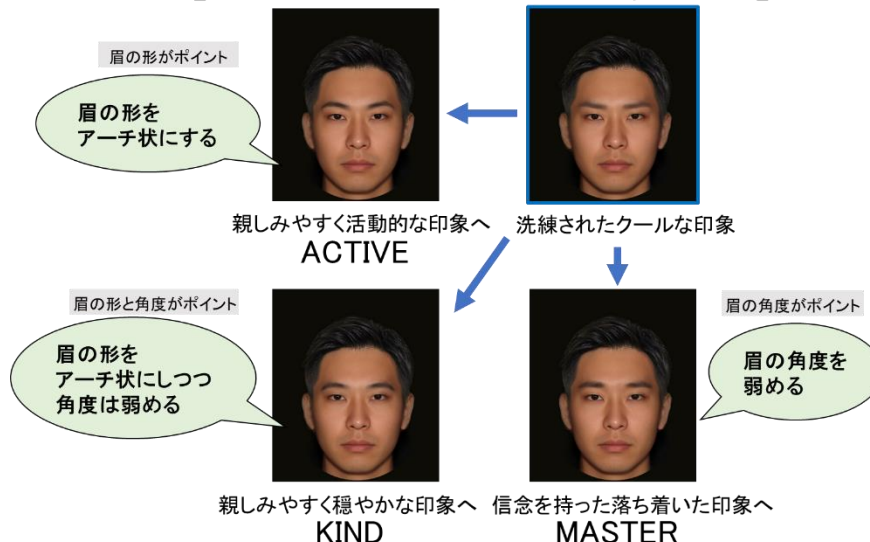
眉の形がポイント

眉の形を
アーチ状にする

親しみやすく活動的な印象へ
ACTIVE

洗練されたクールな印象

眉の形と角度がポイント

眉の形を
アーチ状にしつつ
角度は弱める

親しみやすく穏やかな印象へ
KIND

眉の角度がポイント

眉の角度を
弱める

信念を持った落ち着いた印象へ
MASTER